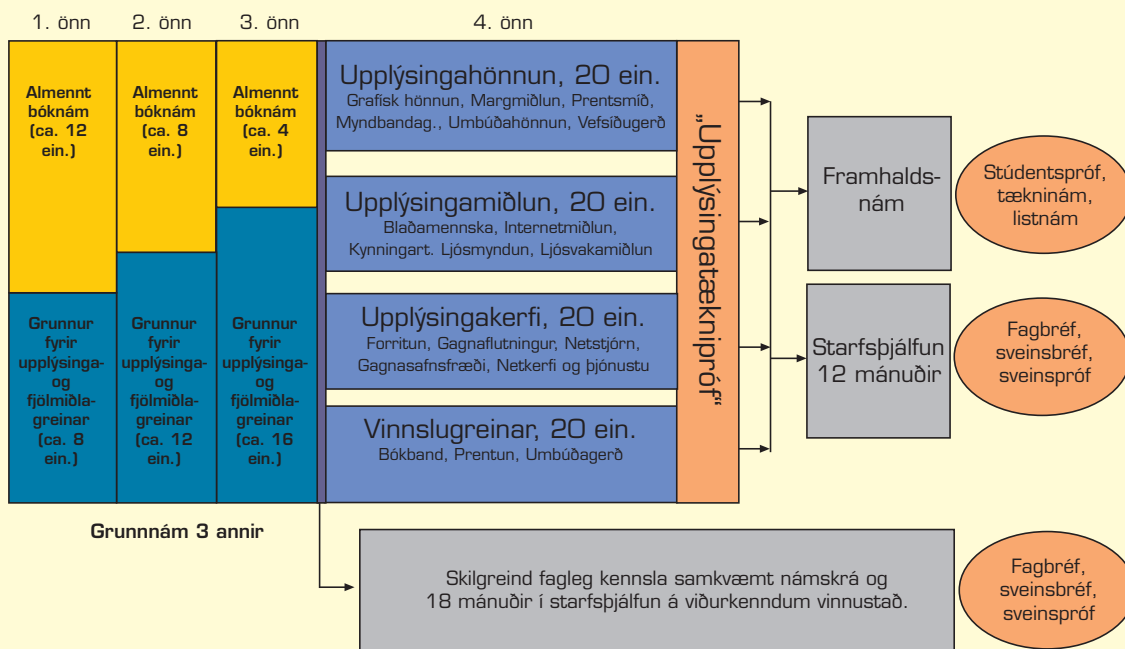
1. önn

Almennt bóknám (ca. 12 ein.)

Grunnur fyrir upplýsinga- og fjölmiðlagreinar (ca. 8 ein.)

2. önn

Almennt bóknám (ca. 8 ein.)

Grunnur fyrir upplýsinga- og fjölmiðlagreinar (ca. 12 ein.)

3. önn

Almennt bóknám (ca. 4 ein.)

Grunnur fyrir upplýsinga- og fjölmiðlagreinar (ca. 16 ein.)

Grunnnám 3 annir

4. önn

Upplýsingahönnun, 20 ein.
Grafísk hönnun, Margmiðlun, Prentsmíð, Myndbandag., Umbúðahönnun, Vefsíðugerð

Upplýsingamiðlun, 20 ein.
Blaðamennska, Internetmiðlun, Kynningart. Ljósmyndun, Ljósvakamiðlun

Upplýsingakerfi, 20 ein.
Forritun, Gagnaflutningur, Netstjórn, Gagnasafnsfræði, Netkerfi og þjónustu

Vinnslugreinar, 20 ein.
Bókband, Prentun, Umbúðagerð

„Upplýsingatækniþróf“

Framhaldsnám

Stúdentspróf, tækninám, listnám

Starfsþjálfun 12 mánuðir

Fagbréf, sveinsbréf, sveinspróf

Skilgreind fagleg kennsla samkvæmt námskrá og 18 mánuðir í starfsþjálfun á viðurkenndum vinnustað.

Fagbréf, sveinsbréf, sveinspróf